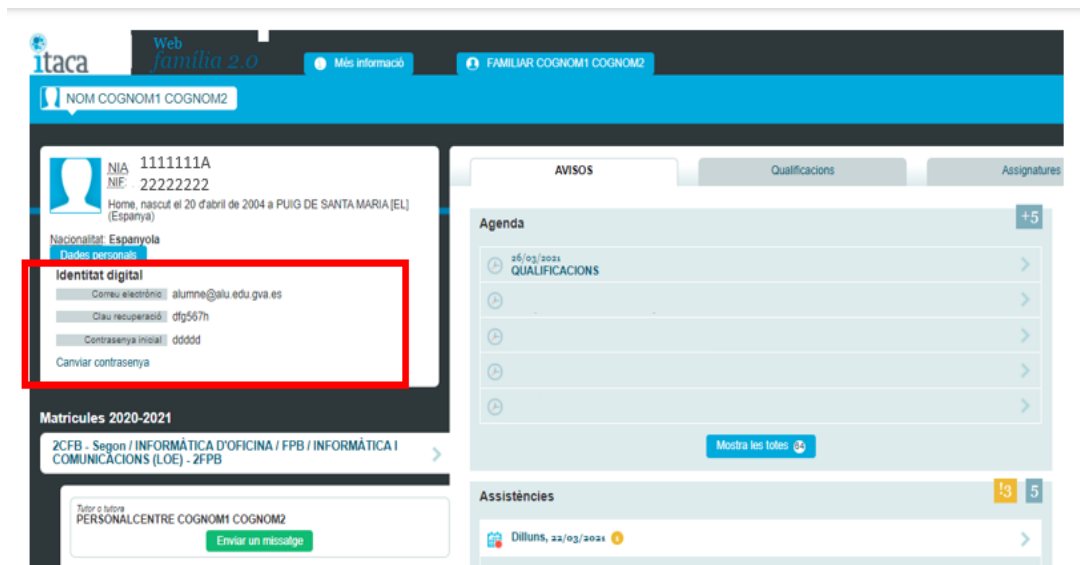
itaca
Web
família 2.0
Més informació
FAMILIAR COGNOM1 COGNOM2
NOM COGNOM1 COGNOM2

NIA 1111111A
NIF 22222222
Home, nascut el 20 d'abril de 2004 a PUIG DE SANTA MARIA [EL] (Espanya)
Nacionalitat: Espanyola
Dades personals
Identitat digital
Correu electrònic alumne@alu.edu.gva.es
Clau recuperació dfg567h
Contrasenya inicial ddddd
Canviar contrasenya

Matrícules 2020-2021
2CFB - Segon / INFORMÀTICA D'OFICINA / FPB / INFORMÀTICA I COMUNICACIONS (LOE) - 2FPB

Tutor o tutora
PERSONALCENTRE COGNOM1 COGNOM2
Enviar un missatge

AVISOS
Qualificacions
Assignatures

Agenda
+5
26/03/2021
QUALIFICACIONS

Mostra les totes 64

Assistències
!3
5
Dilluns, 22/03/2021